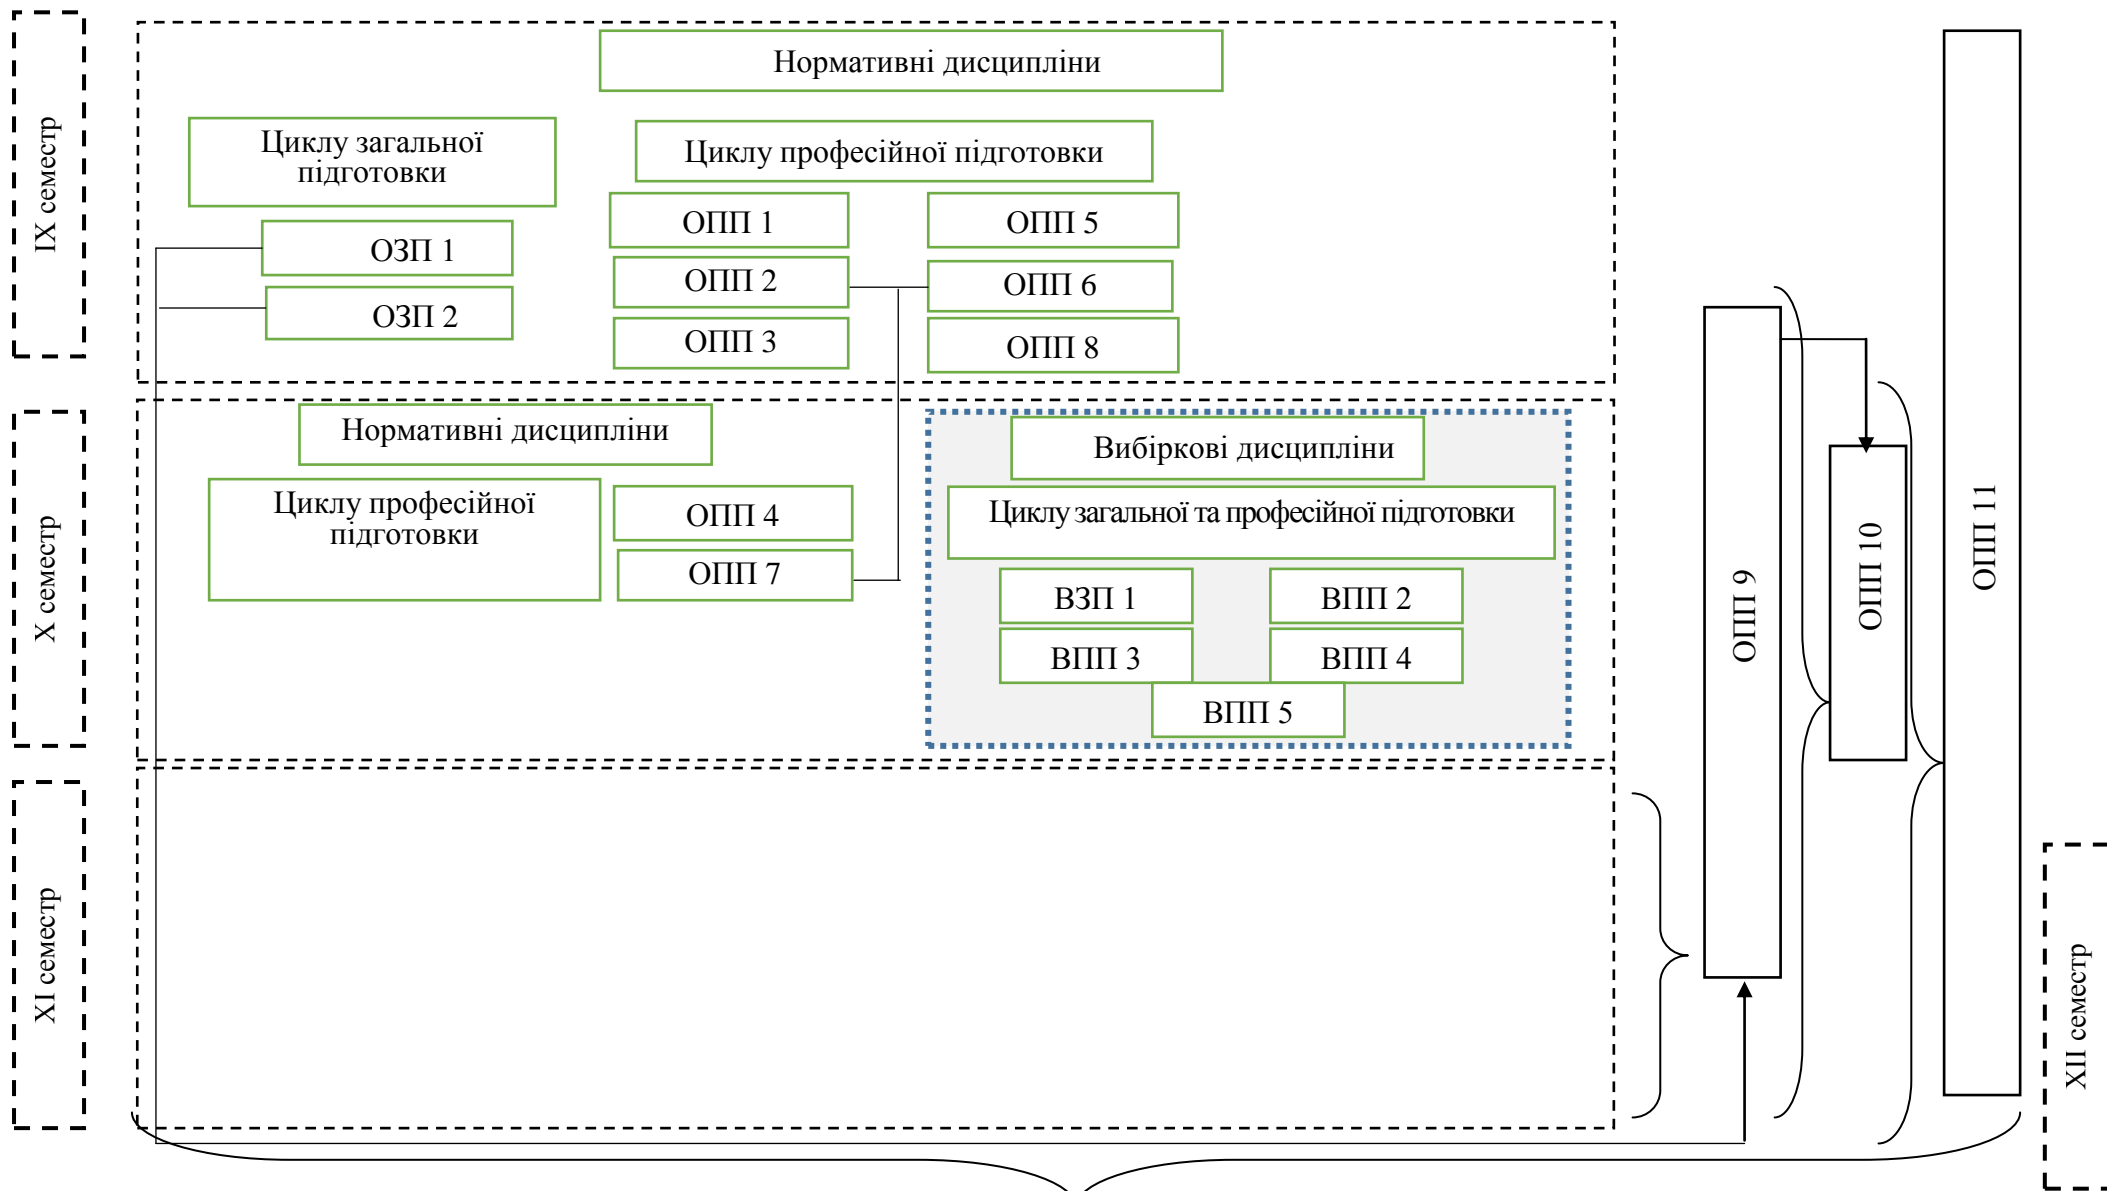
IX семестр

Нормативні дисципліни

Циклу загальної підготовки

Циклу професійної підготовки

ОЗП 1

ОЗП 2

ОПП 1

ОПП 2

ОПП 3

ОПП 5

ОПП 6

ОПП 8

X семестр

Нормативні дисципліни

Циклу професійної підготовки

ОПП 4

ОПП 7

Вибіркові дисципліни

Циклу загальної та професійної підготовки

ВЗП 1

ВПП 2

ВПП 3

ВПП 4

ВПП 5

XI семестр

ОПП 9

ОПП 10

ОПП 11

XII семестр